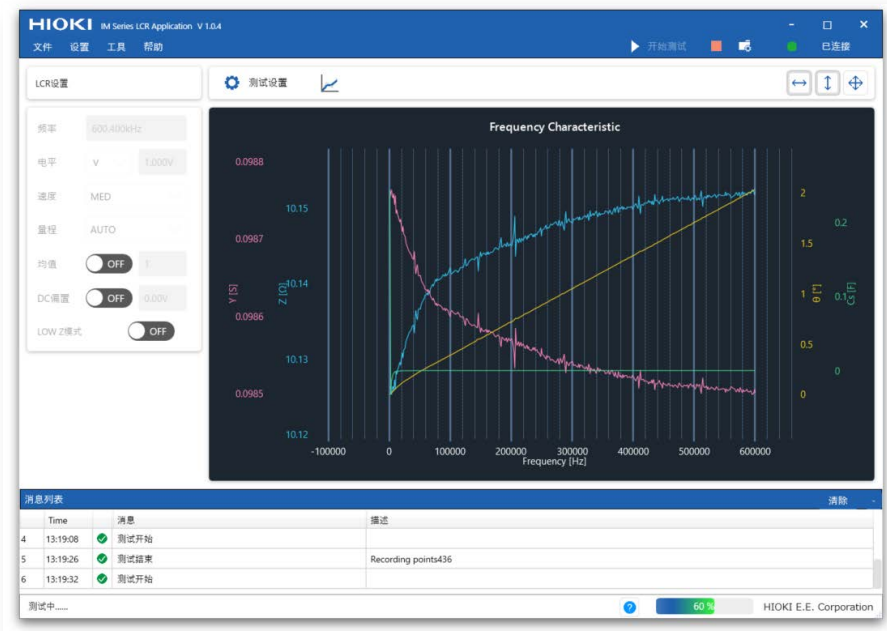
HIOKI IM Series LCR Application V 1.0.4

文件 设置 工具 帮助

开始测试

已连接

LCR设置

测试设置

频率 600.400kHz

电平 V 1.000V

速度 MED

量程 AUTO

均值 OFF 1

DC偏置 OFF 0.00V

LOW Z模式 OFF

Frequency Characteristic

0.0988
0.0987
0.0986
0.0985

Y [S]

10.15
10.14
10.13
10.12

Z [Ω]

2
1.5
1
0.5
0

θ [°]

0.2
0.1
0

Cs [F]

-100000 0 100000 200000 300000 400000 500000 600000

Frequency [Hz]

消息列表

清除

| | Time | | 消息 | 描述 |
|---|---|---|---|---|
| 4 | 13:19:08 | | 测试开始 | |
| 5 | 13:19:26 | | 测试结束 | Recording points436 |
| 6 | 13:19:32 | | 测试开始 | |

测试中......

60 %

HIOKI E.E. Corporation